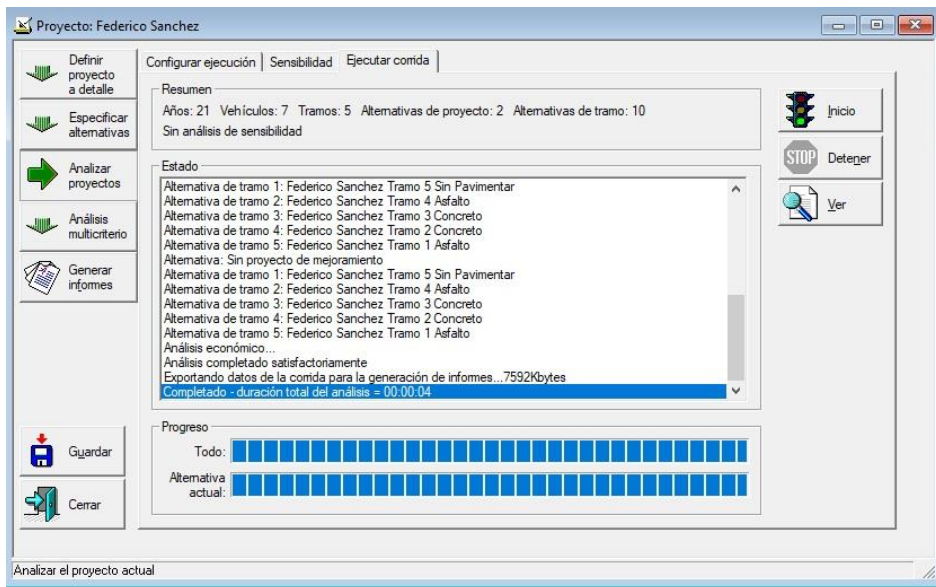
Proyecto: Federico Sanchez

Definir proyecto a detalle

Especificar alternativas

Analizar proyectos

Análisis multicriterio

Generar informes

Guardar

Cerrar

Configurar ejecución | Sensibilidad | Ejecutar corrida

Resumen
Años: 21 Vehículos: 7 Tramos: 5 Alternativas de proyecto: 2 Alternativas de tramo: 10
Sin análisis de sensibilidad

Estado
Alternativa de tramo 1: Federico Sanchez Tramo 5 Sin Pavimentar
Alternativa de tramo 2: Federico Sanchez Tramo 4 Asfalto
Alternativa de tramo 3: Federico Sanchez Tramo 3 Concreto
Alternativa de tramo 4: Federico Sanchez Tramo 2 Concreto
Alternativa de tramo 5: Federico Sanchez Tramo 1 Asfalto
Alternativa: Sin proyecto de mejoramiento
Alternativa de tramo 1: Federico Sanchez Tramo 5 Sin Pavimentar
Alternativa de tramo 2: Federico Sanchez Tramo 4 Asfalto
Alternativa de tramo 3: Federico Sanchez Tramo 3 Concreto
Alternativa de tramo 4: Federico Sanchez Tramo 2 Concreto
Alternativa de tramo 5: Federico Sanchez Tramo 1 Asfalto
Análisis económico...
Análisis completado satisfactoriamente
Exportando datos de la corrida para la generación de informes...7592Kbytes
Completado - duración total del análisis = 00:00:04

Progreso
Todo:
Alternativa actual:

Inicio

STOP Detener

Ver

Analizar el proyecto actual